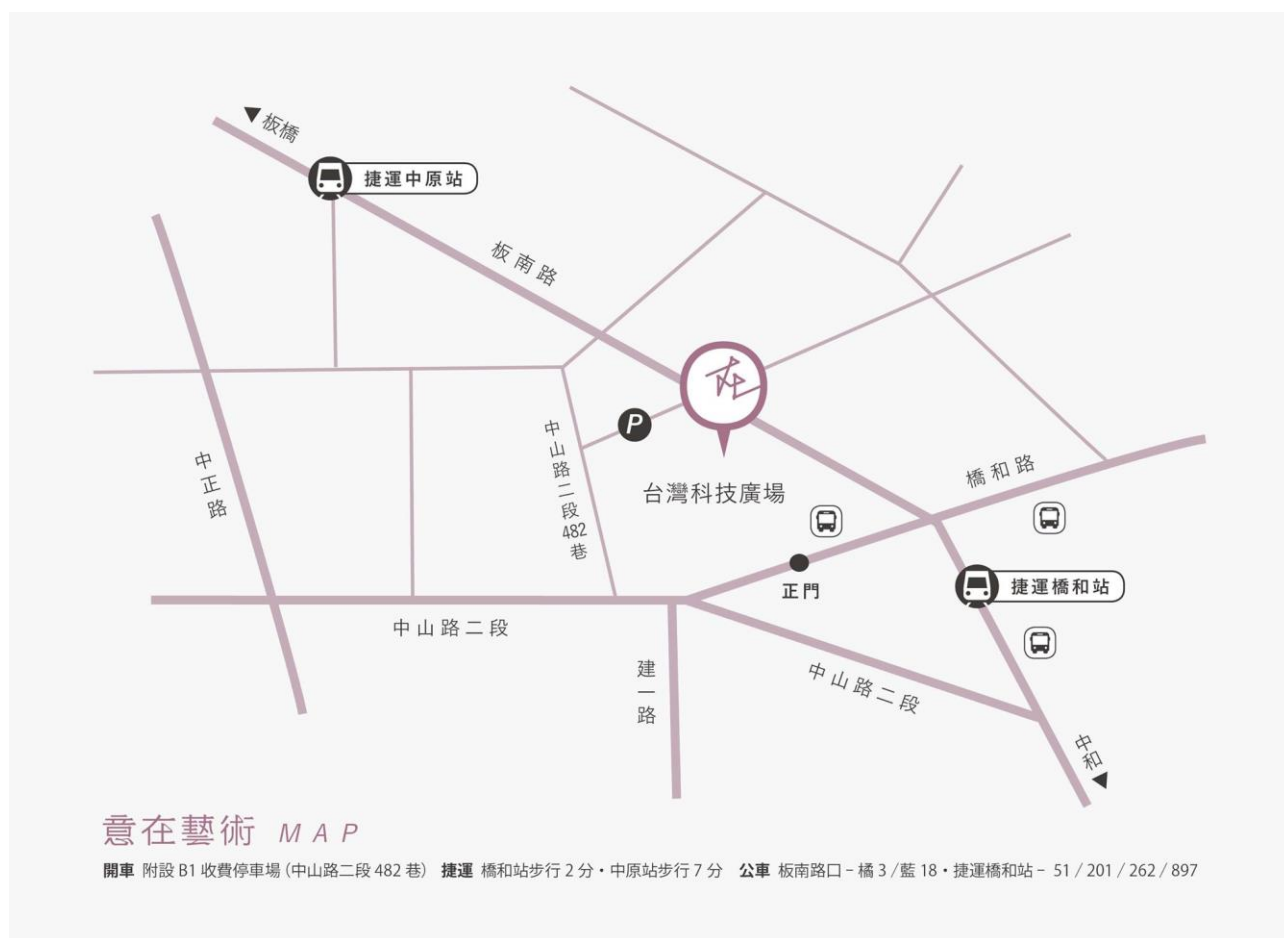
▼板橋

捷運中原站

板南路

中正路

中山路二段482巷

P

台灣科技廣場

橋和路

正門

捷運橋和站

中山路二段

建一路

中山路二段

中和▼

意在藝術 MAP

**開車** 附設 B1 收費停車場（中山路二段 482 巷） **捷運** 橋和站步行 2 分・中原站步行 7 分 **公車** 板南路口－橘 3 / 藍 18・捷運橋和站－ 51 / 201 / 262 / 897